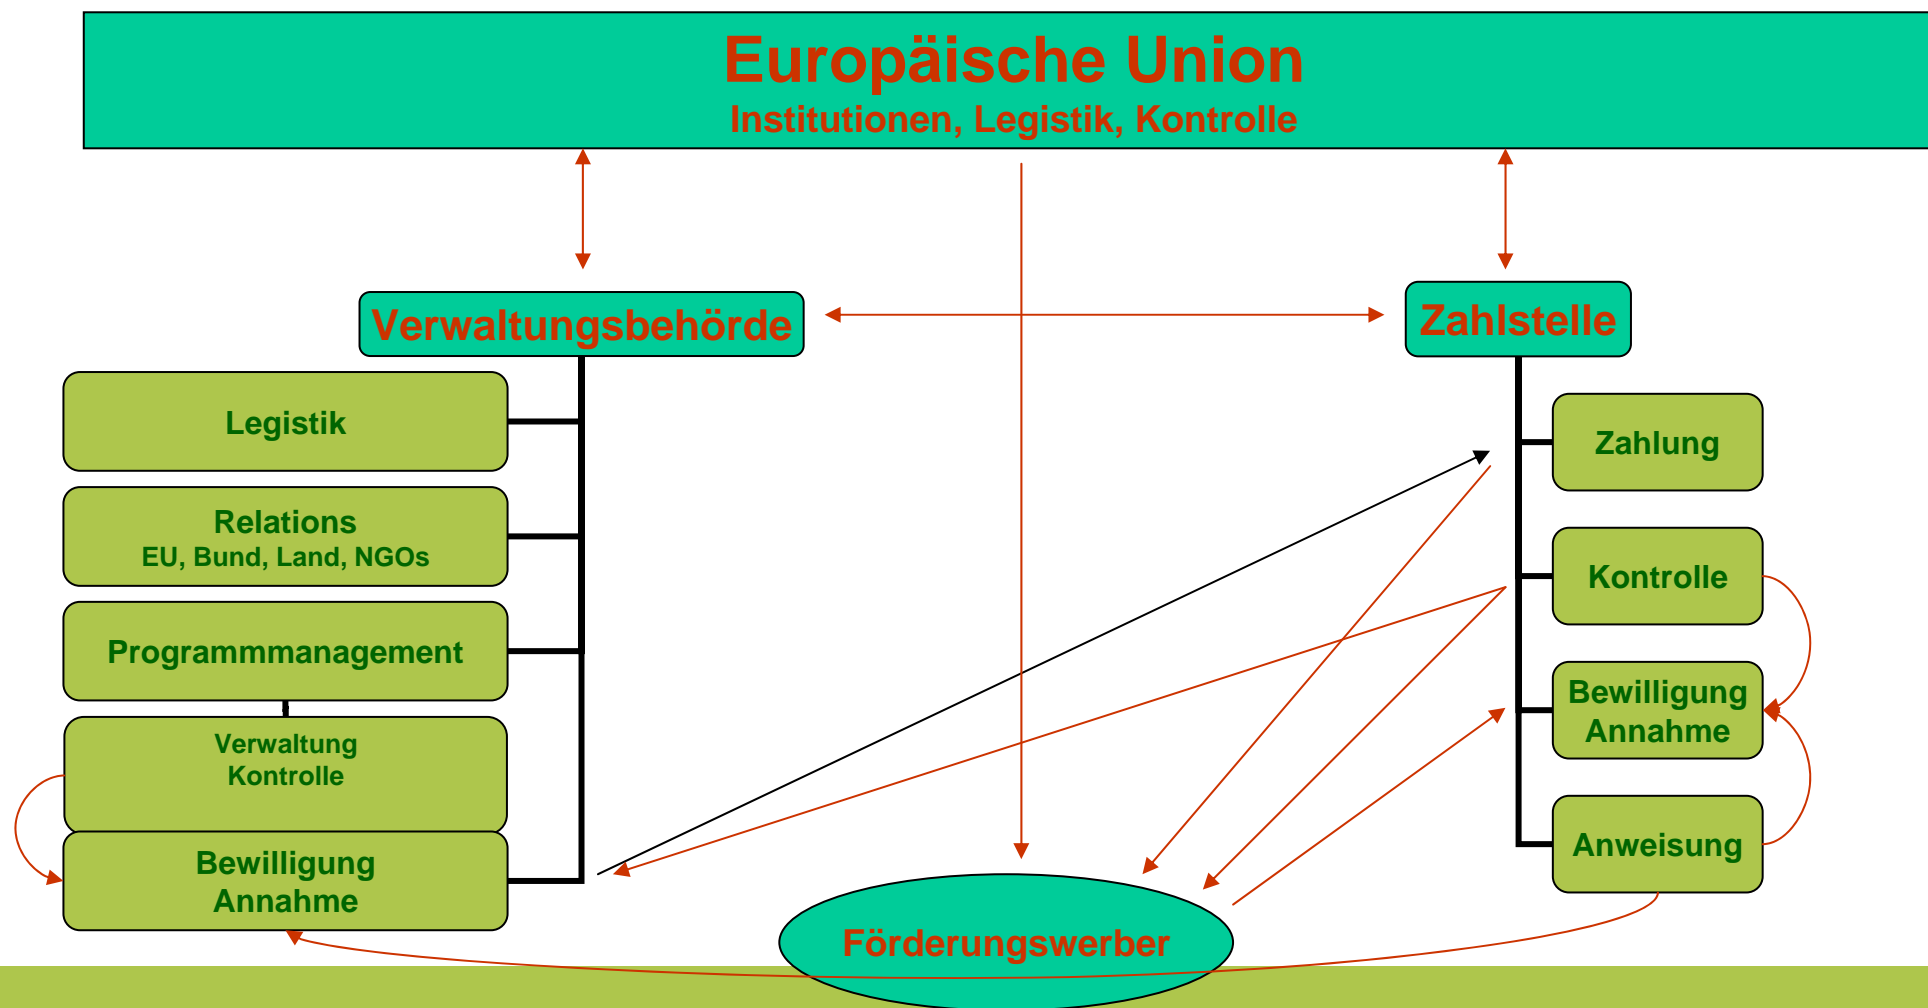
Europäische Union
Institutionen, Legistik, Kontrolle

Verwaltungsbehörde

Zahlstelle

Legistik

Relations
EU, Bund, Land, NGOs

Programmmanagement

Verwaltung
Kontrolle

Bewilligung
Annahme

Zahlung

Kontrolle

Bewilligung
Annahme

Anweisung

Förderungswerber